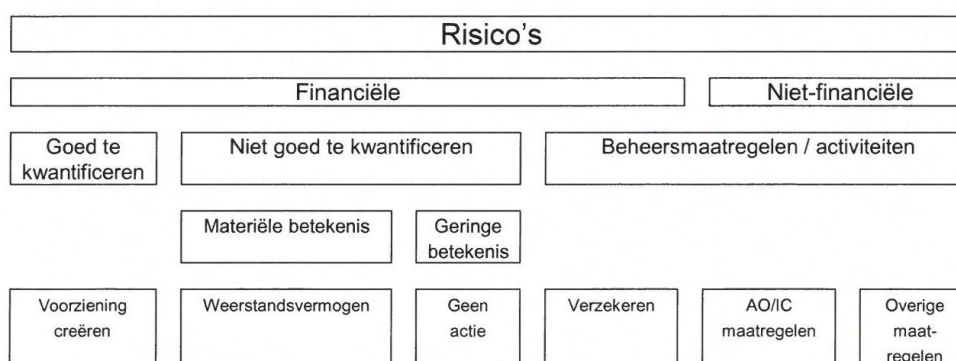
Risico's

Financiële

Niet-financiële

Goed te kwantificeren

Niet goed te kwantificeren

Beheersmaatregelen / activiteiten

Materiële betekenis

Geringe betekenis

Voorziening creëren

Weerstandsvermogen

Geen actie

Verzekeren

AO/IC maatregelen

Overige maatregelen